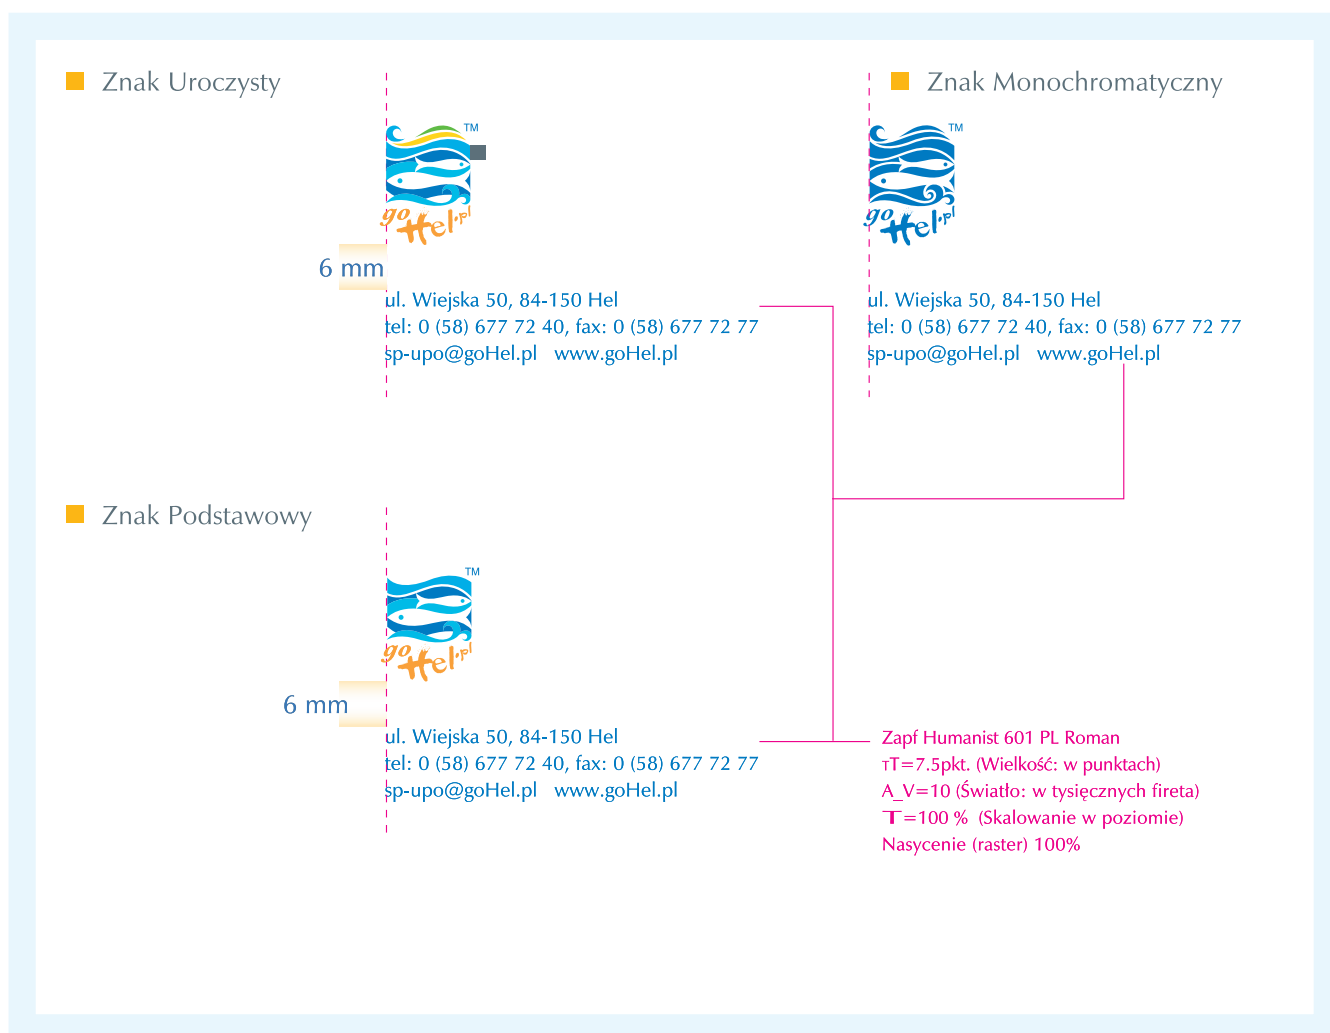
Znak Uroczysty

TM

go Hel.pl

6 mm

ul. Wiejska 50, 84-150 Hel
tel: 0 (58) 677 72 40, fax: 0 (58) 677 72 77
sp-upo@goHel.pl www.goHel.pl

Znak Monochromatyczny

TM

go Hel.pl

ul. Wiejska 50, 84-150 Hel
tel: 0 (58) 677 72 40, fax: 0 (58) 677 72 77
sp-upo@goHel.pl www.goHel.pl

Znak Podstawowy

TM

go Hel.pl

6 mm

ul. Wiejska 50, 84-150 Hel
tel: 0 (58) 677 72 40, fax: 0 (58) 677 72 77
sp-upo@goHel.pl www.goHel.pl

Zapf Humanist 601 PL Roman
TT=7.5pkt. (Wielkość: w punktach)
A_V=10 (Światło: w tysięcznych fireta)
T=100 % (Skalowanie w poziomie)
Nasycenie (raster) 100%